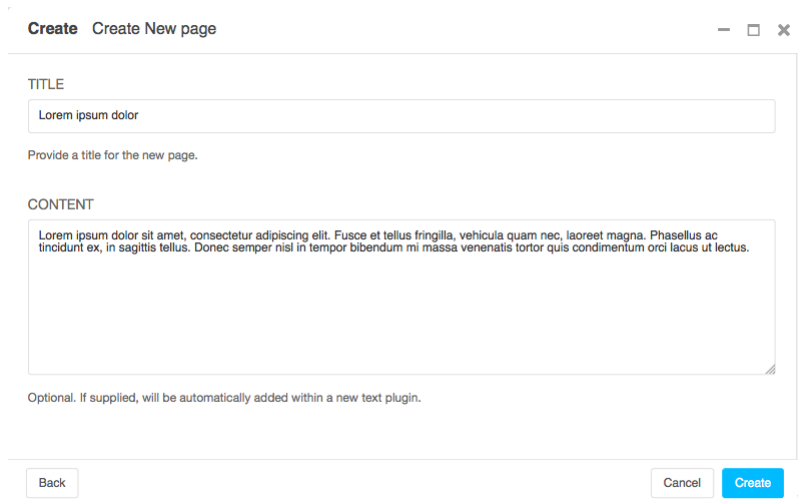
Create Create New page

TITLE

Lorem ipsum dolor

Provide a title for the new page.

CONTENT

Lorem ipsum dolor sit amet, consectetur adipiscing elit. Fusce et tellus fringilla, vehicula quam nec, laoreet magna. Phasellus ac tincidunt ex, in sagittis tellus. Donec semper nisl in tempor bibendum mi massa venenatis tortor quis condimentum orci lacus ut lectus.

Optional. If supplied, will be automatically added within a new text plugin.

Back

Cancel

Create